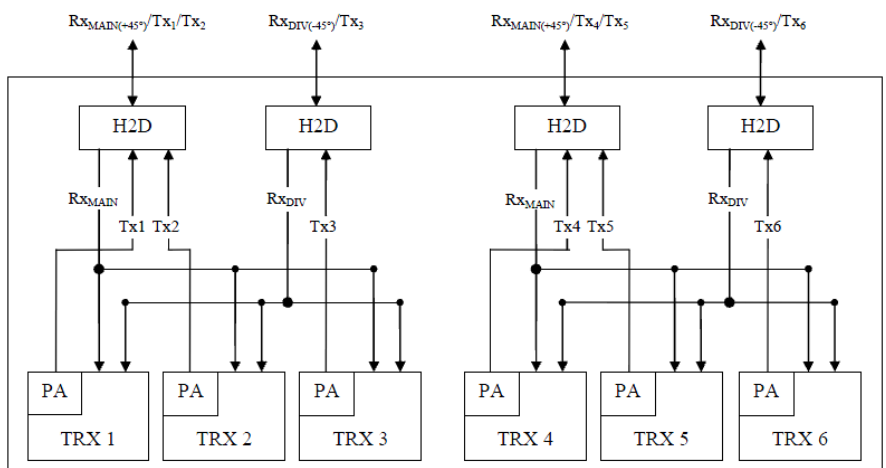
$Rx_{MAIN(+45°)}/Tx_1/Tx_2$

$Rx_{DIV(-45°)}/Tx_3$

$Rx_{MAIN(+45°)}/Tx_4/Tx_5$

$Rx_{DIV(-45°)}/Tx_6$

H2D

H2D

H2D

H2D

$Rx_{MAIN}$

Tx1 Tx2

$Rx_{DIV}$

Tx3

$Rx_{MAIN}$

Tx4 Tx5

$Rx_{DIV}$

Tx6

PA

TRX 1

PA

TRX 2

PA

TRX 3

PA

TRX 4

PA

TRX 5

PA

TRX 6